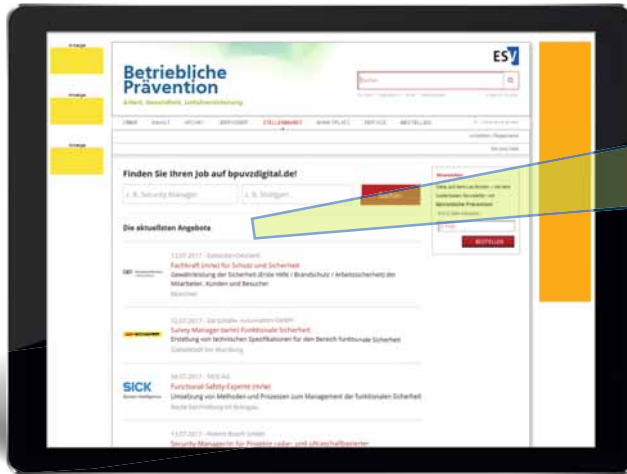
Anzeige

Anzeige

Anzeige

ESV

Betriebliche Prävention

Arbeit. Gesundheit. Unfallversicherung.

Suchen

STARTSEITE  INHALT  ARCHIV  BERATUNG  STELLENMARKT  MARKTPLATZ  SERVICE  BESTELLEN

Finden Sie Ihren Job auf bpuvzdigital.de!

z. B. Security Manager

z. B. Stuttgart

Suchen

Die aktuellsten Angebote

Newsletter

Fachkraft (m/w) für Schutz und Sicherheit

Gewährleistung der Sicherheit (Erste Hilfe / Brandschutz / Arbeitssicherheit) der Mitarbeiter, Kunden und Besucher

Safety Manager (w/m) Funktionale Sicherheit

Erstellung von technischen Spezifikationen für den Bereich funktionale Sicherheit

SICK

Functional Safety Expert (m/w)

Umsetzung von Methoden und Prozessen zum Management der funktionalen Sicherheit

Security Manager/in für Projekte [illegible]

BESTELLEN